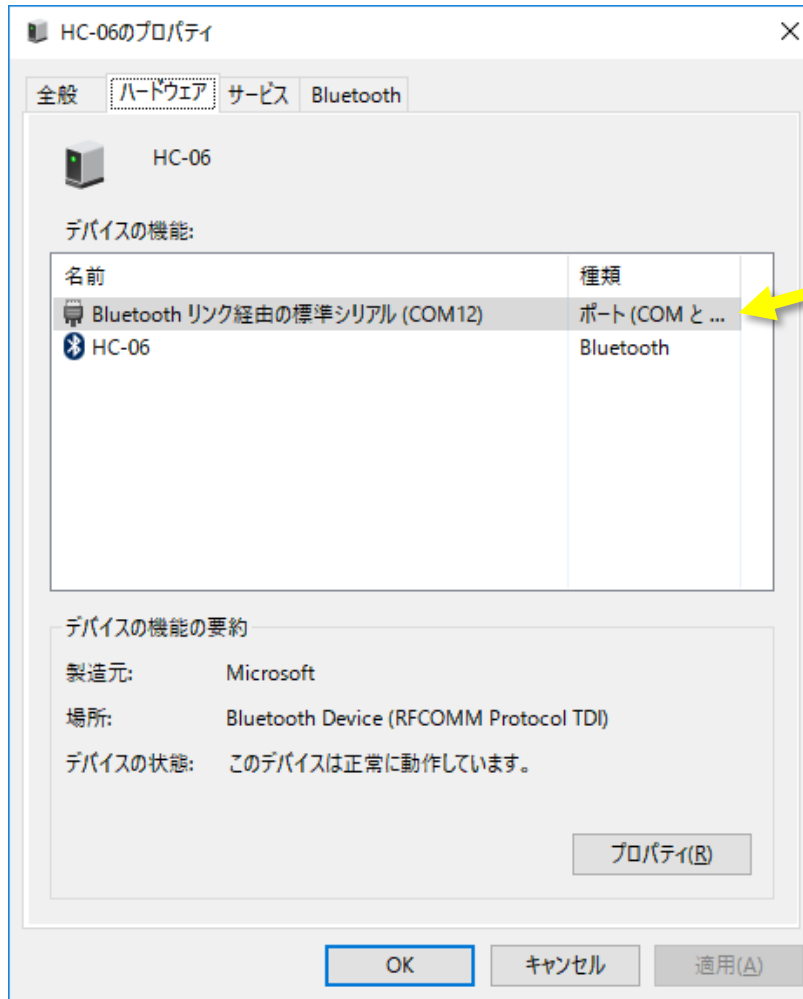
HC-06のプロパティ

×

全般 ハードウェア サービス Bluetooth

HC-06

デバイスの機能:

| 名前 | 種類 |
|---|---|
| Bluetooth リンク経由の標準シリアル (COM12) | ポート (COM と ... |
| HC-06 | Bluetooth |

デバイスの機能の要約

製造元: Microsoft

場所: Bluetooth Device (RFCOMM Protocol TDI)

デバイスの状態: このデバイスは正常に動作しています。

プロパティ(R)

OK キャンセル 適用(A)